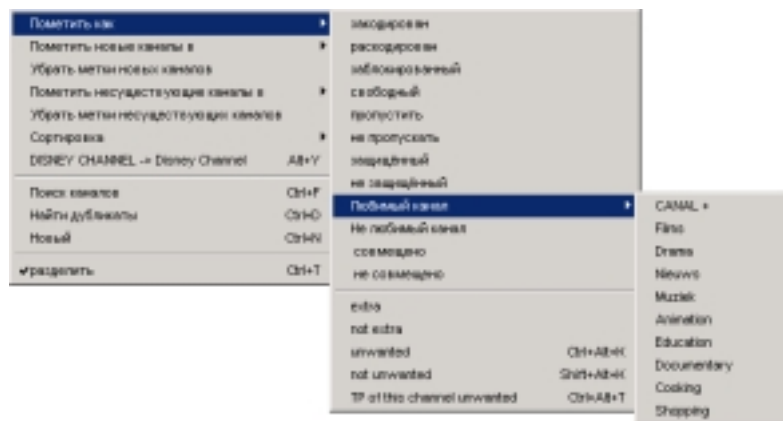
Пометить как
Пометить новые каналы в
Убрать метки новых каналов
Пометить несуществующие каналы в
Убрать метки несуществующих каналов
Сортировка
DISNEY CHANNEL -> Disney Channel Alt+Y

Поиск каналов Ctrl+F
Найти дубликаты Ctrl+D
Новый Ctrl+N

✔разделить Ctrl+T

закодирован
раскодирован
заблокированный
свободный
пропустить
не пропускать
защищённый
не защищённый
Любимый канал
Не любимый канал
совмещено
не совмещено

extra
not extra
unwanted Ctrl+Alt+K
not unwanted Shift+Alt+K
TP of this channel unwanted Ctrl+Alt+T

CANAL +
Films
Drama
Nieuws
Muziek
Animation
Education
Documentary
Cooking
Shopping